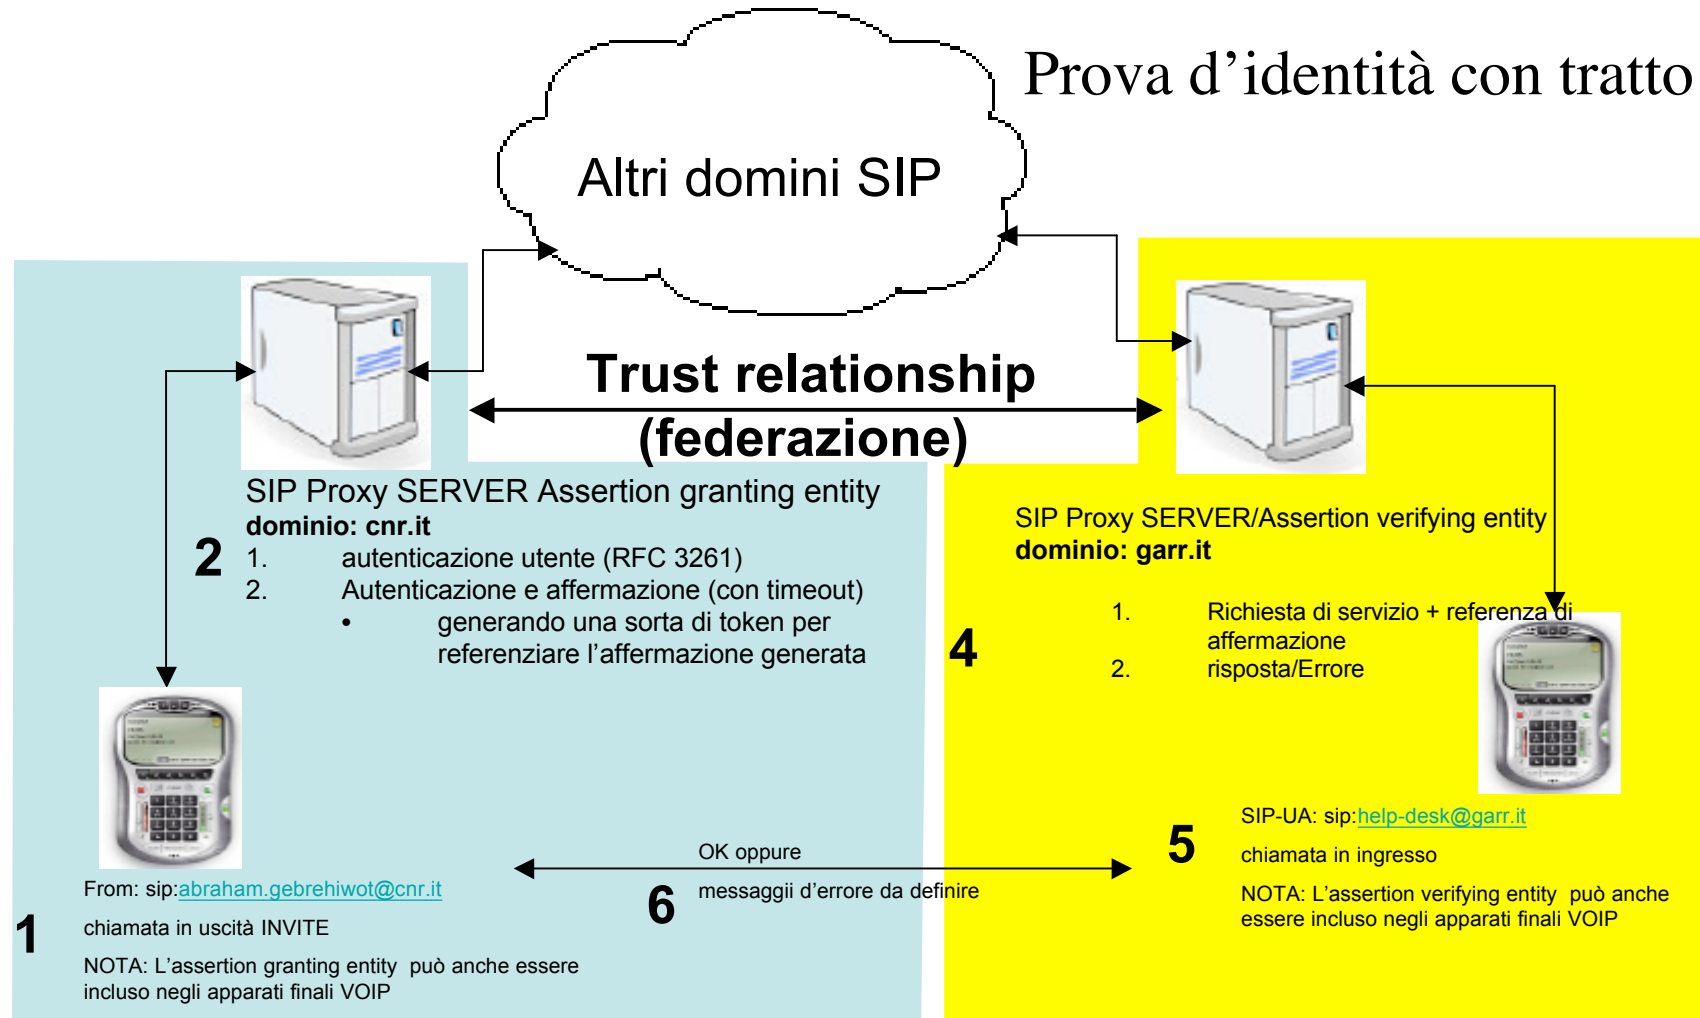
Prova d'identità con tratto

Altri domini SIP

Trust relationship (federazione)

SIP Proxy SERVER Assertion granting entity
dominio: cnr.it

2
1. autenticazione utente (RFC 3261)
2. Autenticazione e affermazione (con timeout)
• generando una sorta di token per referenziare l'affermazione generata

SIP Proxy SERVER/Assertion verifying entity
dominio: garr.it

4
1. Richiesta di servizio + referenza di affermazione
2. risposta/Errore

From: sip:abraham.gebrehiwot@cnr.it

1
chiamata in uscità INVITE

NOTA: L'assertion granting entity può anche essere incluso negli apparati finali VOIP

OK oppure

6
messaggii d'errore da definire

5
SIP-UA: sip:help-desk@garr.it

chiamata in ingresso

NOTA: L'assertion verifying entity può anche essere incluso negli apparati finali VOIP